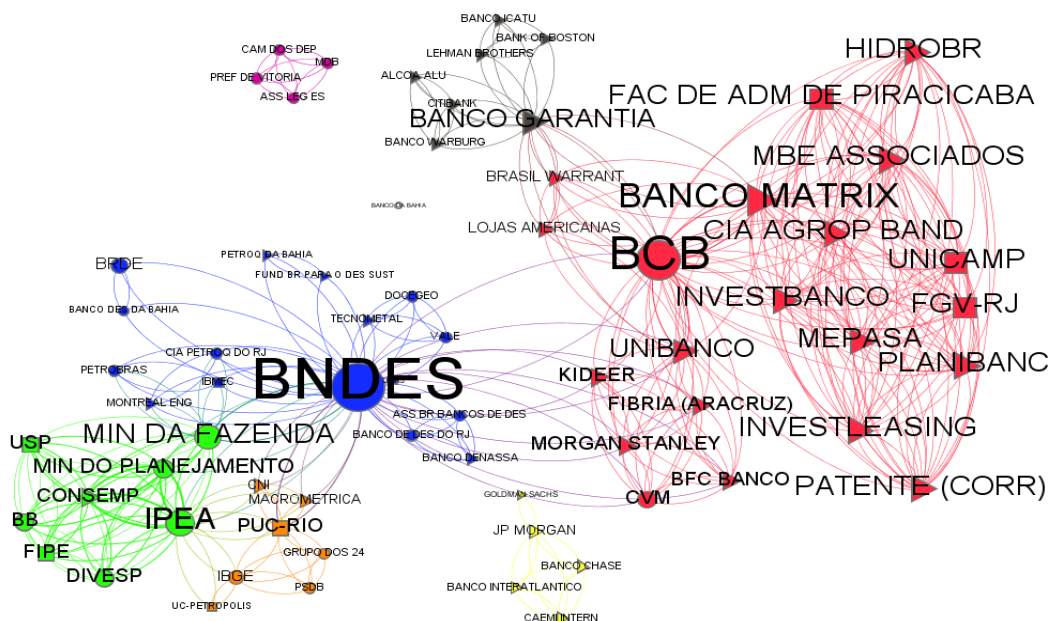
CAM DOS DEP
MDB
PREF DE VITORIA
ASS LEG ES

BANCO ICATU
BANK OF BOSTON
LEHMAN BROTHERS
ALCOA ALU
CITIBANK
BANCO GARANTIA
BANCO WARBURG
BRASIL WARRANT
BANCO DA BAHIA
LOJAS AMERICANAS

HIDROBR
FAC DE ADM DE PIRACICABA
MBE ASSOCIADOS
BANCO MATRIX
CIA AGROP BAND
BCB
UNICAMP
INVESTBANCO
FGV-RJ
MEPASA
PLANIBANC
UNIBANCO
KIDEER
FIBRIA (ARACRUZ)
INVESTLEASING
MORGAN STANLEY
BFC BANCO
PATENTE (CORR)
CVM

BRDE
PETROQ DA BAHIA
FUND BR PARA O DES SUST
DOCEGEO
BANCO DES DA BAHIA
TECNOMETAL
VALE
CIA PETROQ DO RJ
PETROBRAS
IBMEC
BNDES
MONTREAL ENG
ASS BR BANCOS DE DES
BANCO DE DES DO RJ
BANCO DENASSA

USP
MIN DA FAZENDA
MIN DO PLANEJAMENTO
CONSEMP
BB
IPEA
FIPE
DIVESP
CNI
MACROMETRICA
PUC-RIO
GRUPO DOS 24
IBGE
PSDB
UC-PETROPOLIS

GOLDMAN SACHS
JP MORGAN
BANCO CHASE
BANCO INTERATLANTICO
CAEMINTERN